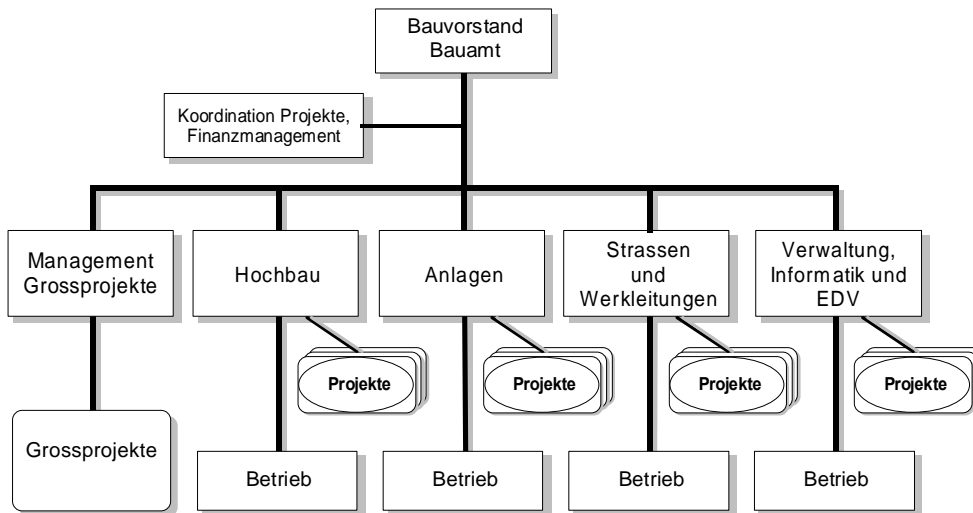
Bauvorstand
Bauamt

Koordination Projekte,
Finanzmanagement

Management
Grossprojekte

Hochbau

Anlagen

Strassen
und
Werkleitungen

Verwaltung,
Informatik und
EDV

Projekte

Projekte

Projekte

Projekte

Grossprojekte

Betrieb

Betrieb

Betrieb

Betrieb